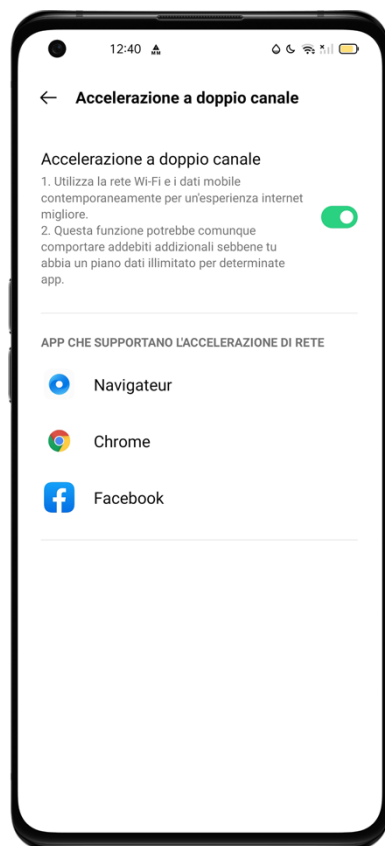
12:40

← Accelerazione a doppio canale

Accelerazione a doppio canale
1. Utilizza la rete Wi-Fi e i dati mobile contemporaneamente per un'esperienza internet migliore.
2. Questa funzione potrebbe comunque comportare addebiti addizionali sebbene tu abbia un piano dati illimitato per determinate app.

APP CHE SUPPORTANO L'ACCELERAZIONE DI RETE

Navigateur

Chrome

Facebook